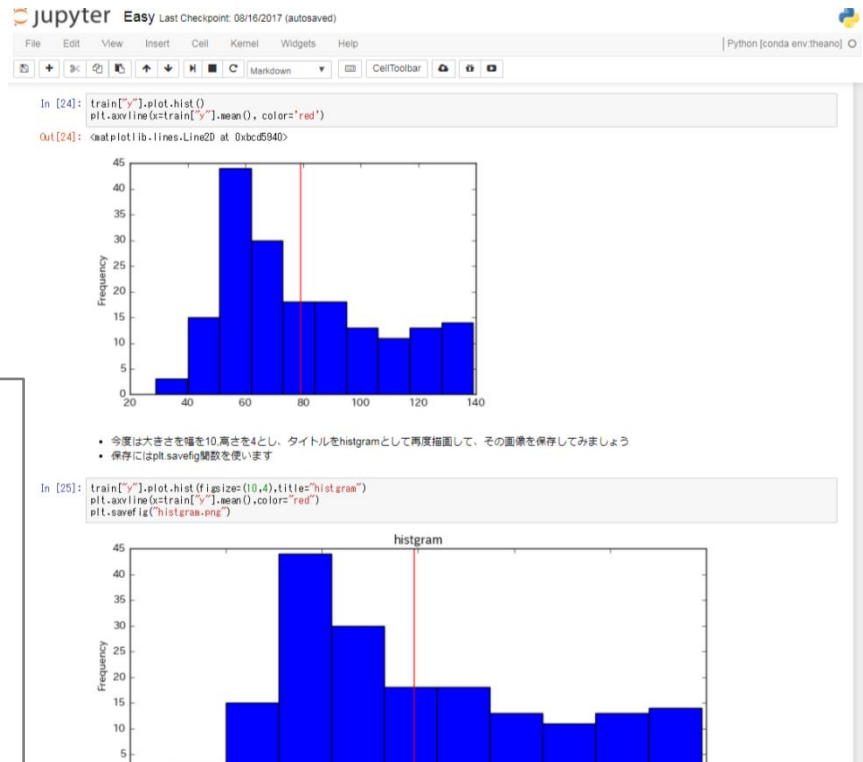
jupyter Easy Last Checkpoint: 08/16/2017 (autosaved)

File Edit View Insert Cell Kernel Widgets Help

Python [conda env:theano]

Markdown CellToolbar

In [24]: train["y"].plot.hist()
plt.axvline(x=train["y"].mean(), color='red')

Out[24]: <matplotlib.lines.Line2D at 0xbcd5940>

45
40
35
30
25
20
15
10
5
0
Frequency
20 40 60 80 100 120 140

• 今度は大きさを幅を10,高さを4とし、タイトルをhistgramとして再度描画して、その画像を保存してみましょう
• 保存にはplt.savefig関数を使います

In [25]: train["y"].plot.hist(figsize=(10,4),title="histgram")
plt.axvline(x=train["y"].mean(),color="red")
plt.savefig("histgram.png")

histgram

45
40
35
30
25
20
15
10
5
Frequency